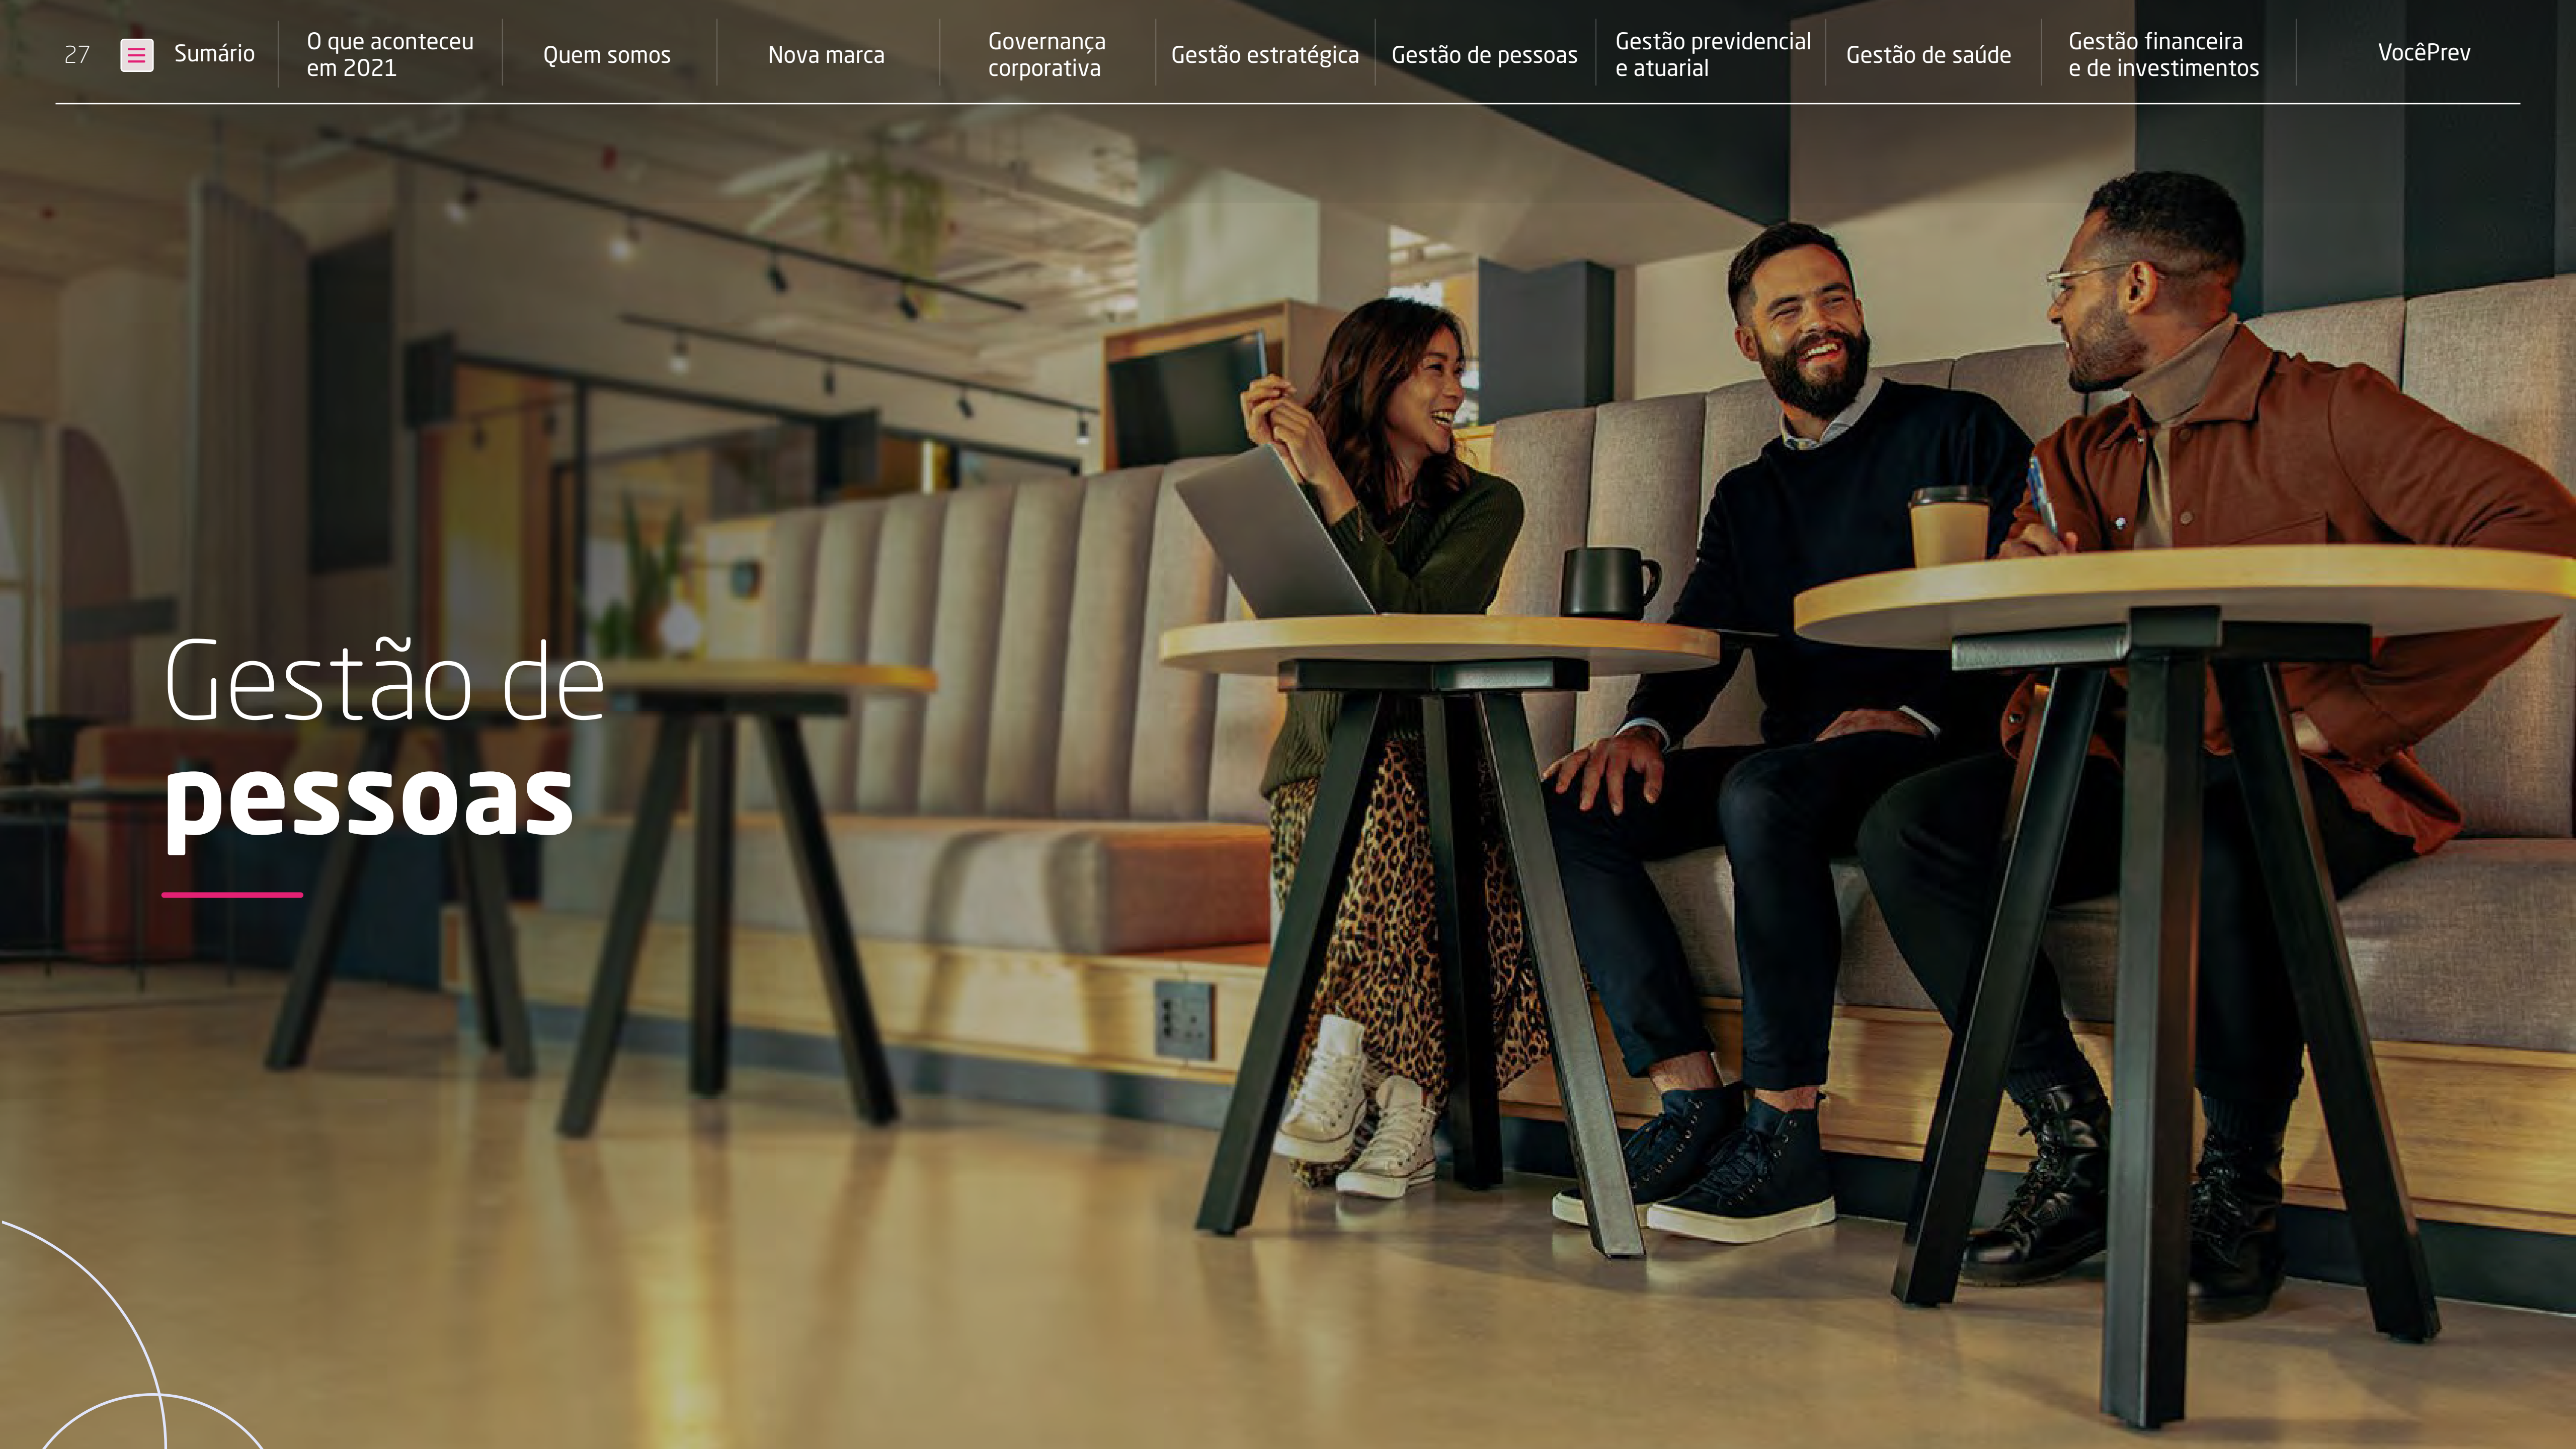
27 Sumário O que aconteceu em 2021 Quem somos Nova marca Governança corporativa Gestão estratégica Gestão de pessoas Gestão previdencial e atuarial Gestão de saúde Gestão financeira e de investimentos VocêPrev

Gestão de pessoas